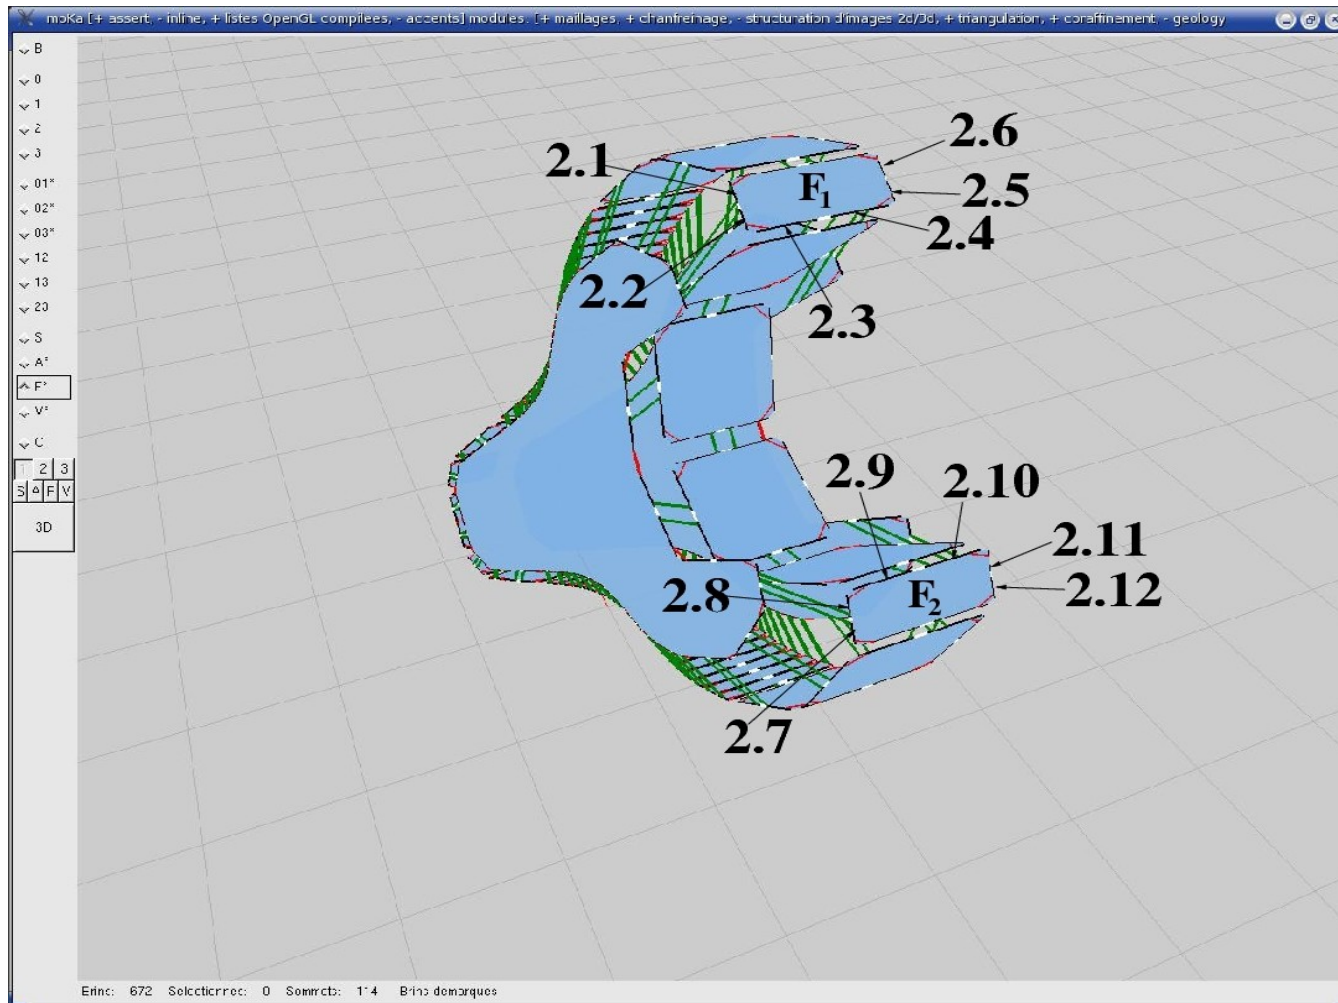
moKa [+ assert, - inline, + listes OpenGL compilees, - accents] modules: [+ maillages, + chanfreinage, - structuration d'images 2d/3d, + triangulation, + corafinement, - geology

B
0
1
2
3
01*
02*
03*
12
13
23
S
A*
F*
V*
C
1 2 3
S A F V
3D

2.6
2.1
F$_1$
2.5
2.4
2.2
2.3
2.9
2.10
2.11
2.8
F$_2$
2.12
2.7

Brins: 672 Selectionnes: 0 Sommets: 1?4 Brins demarques